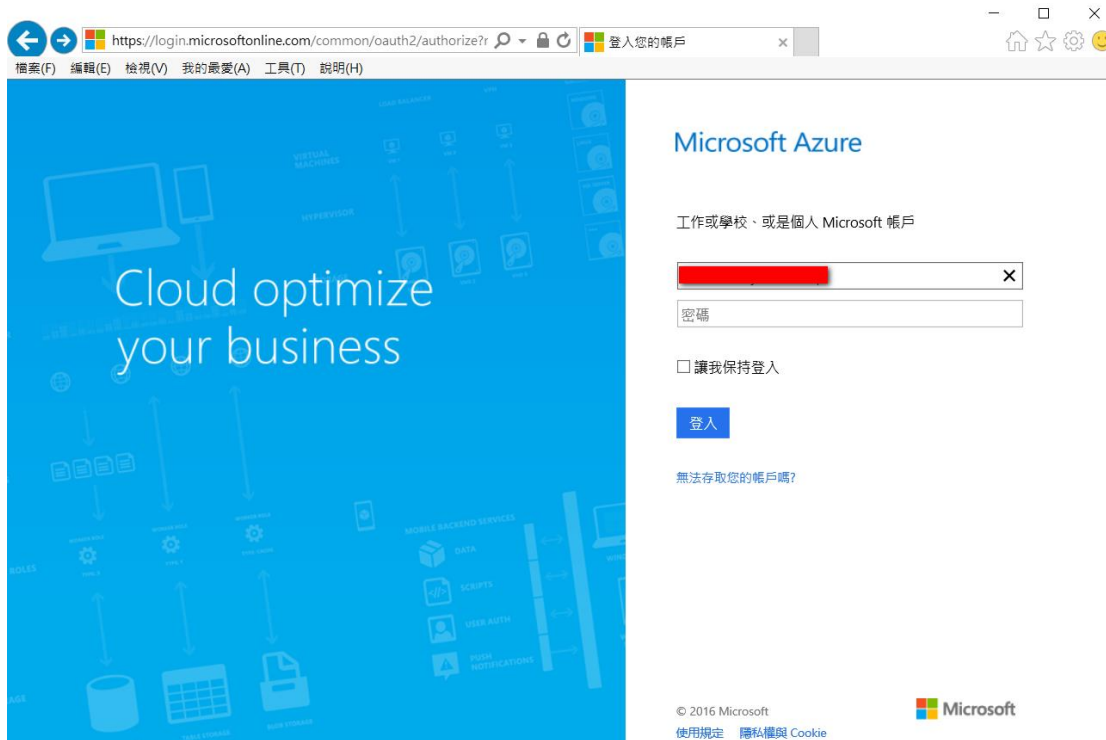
https://login.microsoftonline.com/common/oauth2/authorize?r

登入您的帳戶

檔案(F) 編輯(E) 檢視(V) 我的最愛(A) 工具(T) 說明(H)

LOAD BALANCER

VIRTUAL MACHINES

HYPERVISOR

Cloud optimize your business

ROLES

MOBILE BACKEND SERVICES

DATA

SCRIPTS

USER AUTH

PUSH NOTIFICATIONS

TABLE STORAGE

BLOB STORAGE

Microsoft Azure

工作或學校、或是個人 Microsoft 帳戶

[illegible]

密碼

讓我保持登入

登入

無法存取您的帳戶嗎?

© 2016 Microsoft

Microsoft

使用規定 隱私權與 Cookie